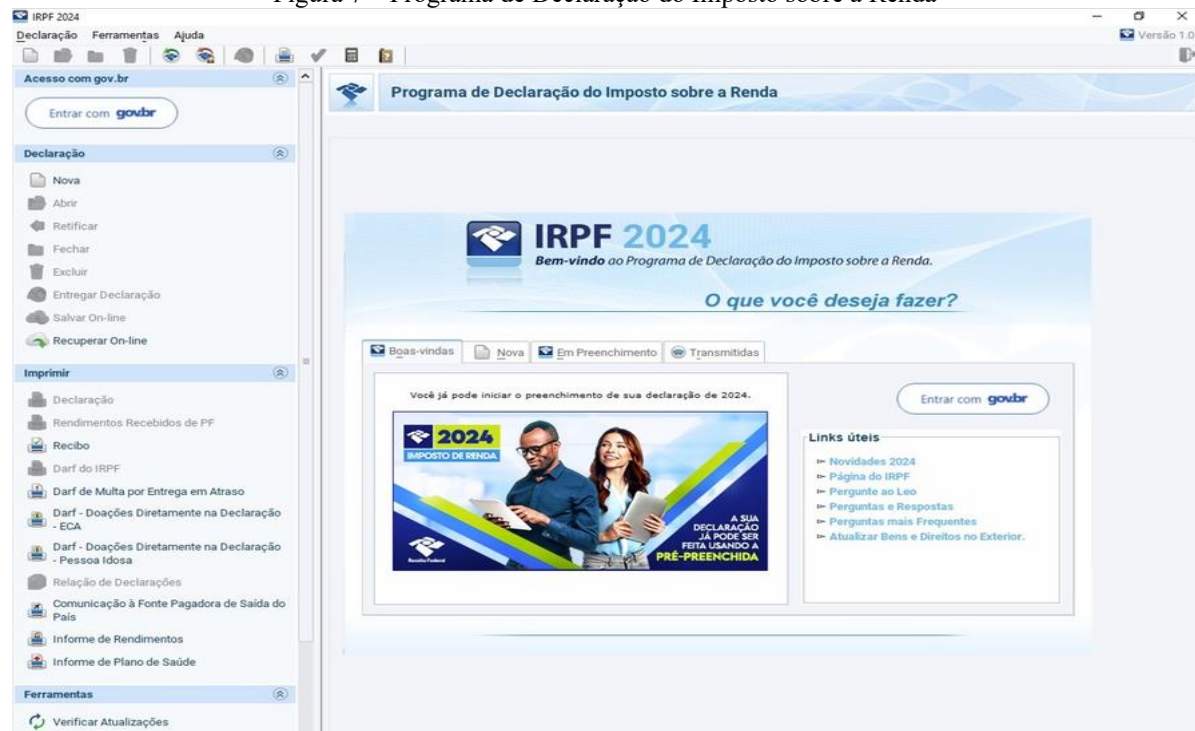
Figura 7 – Programa de Declaração do Imposto sobre a Renda

IRPF 2024

Declaração Ferramentas Ajuda

Versão 1.0

Acesso com gov.br

Entrar com gov.br

Declaração

Nova
Abrir
Retificar
Fechar
Excluir
Entregar Declaração
Salvar On-line
Recuperar On-line

Imprimir

Declaração
Rendimentos Recebidos de PF
Recibo
Darf do IRPF
Darf de Multa por Entrega em Atraso
Darf - Doações Diretamente na Declaração - ECA
Darf - Doações Diretamente na Declaração - Pessoa Idosa
Relação de Declarações
Comunicação à Fonte Pagadora de Saída do País
Informe de Rendimentos
Informe de Plano de Saúde

Ferramentas

Verificar Atualizações

Programa de Declaração do Imposto sobre a Renda

IRPF 2024
Bem-vindo ao Programa de Declaração do Imposto sobre a Renda.

O que você deseja fazer?

Boas-vindas | Nova | Em Preenchimento | Transmitidas

Você já pode iniciar o preenchimento de sua declaração de 2024.

2024
IMPOSTO DE RENDA

A SUA DECLARAÇÃO JÁ PODE SER FEITA USANDO A PRÉ-PREENCHIDA

Receita Federal

Entrar com gov.br

Links úteis

Novidades 2024
Página do IRPF
Pergunte ao Leo
Perguntas e Respostas
Perguntas mais Frequentes
Atualizar Bens e Direitos no Exterior.